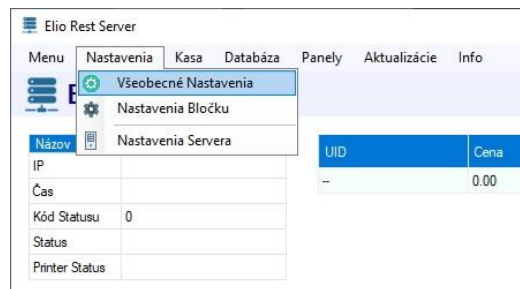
Elio Rest Server

Menu Nastavenia Kasa Databáza Panely Aktualizácie Info

Všeobecné Nastavenia
Nastavenia Bločku
Nastavenia Servera

E

| Názov | |
|---|---|
| IP | |
| Čas | |
| Kód Statusu | 0 |
| Status | |
| Printer Status | |

| UID | Cena |
|---|---|
| -- | 0.00 |